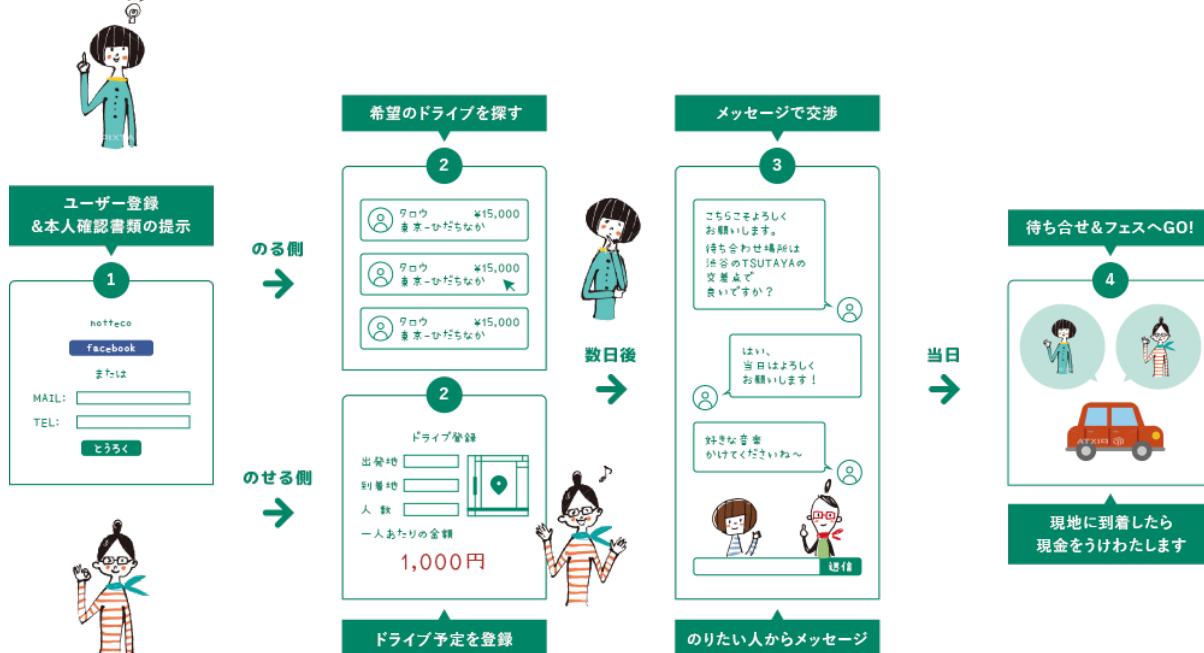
ユーザー登録
&本人確認書類の提示

1

notteco

facebook

または

MAIL:

TEL:

とうろく

のる側

のせる側

希望のドライブを探す

2

タロウ ¥15,000
東京−ひだちなか

タロウ ¥15,000
東京−ひだちなか

タロウ ¥15,000
東京−ひだちなか

2

ドライブ登録

出発地

到着地

人数

一人あたりの金額

1,000円

ドライブ予定を登録

数日後

メッセージで交渉

3

こちらこそよろしくお願いします。
待ち合わせ場所は渋谷のTSUTAYAの交差点で良いですか？

はい、当日はよろしくお願いします！

好きな音楽かけてくださいね〜

送信

のりたい人からメッセージ

当日

待ち合せ&フェスへGO!

4

TAXI

現地に到着したら
現金をうけわたします